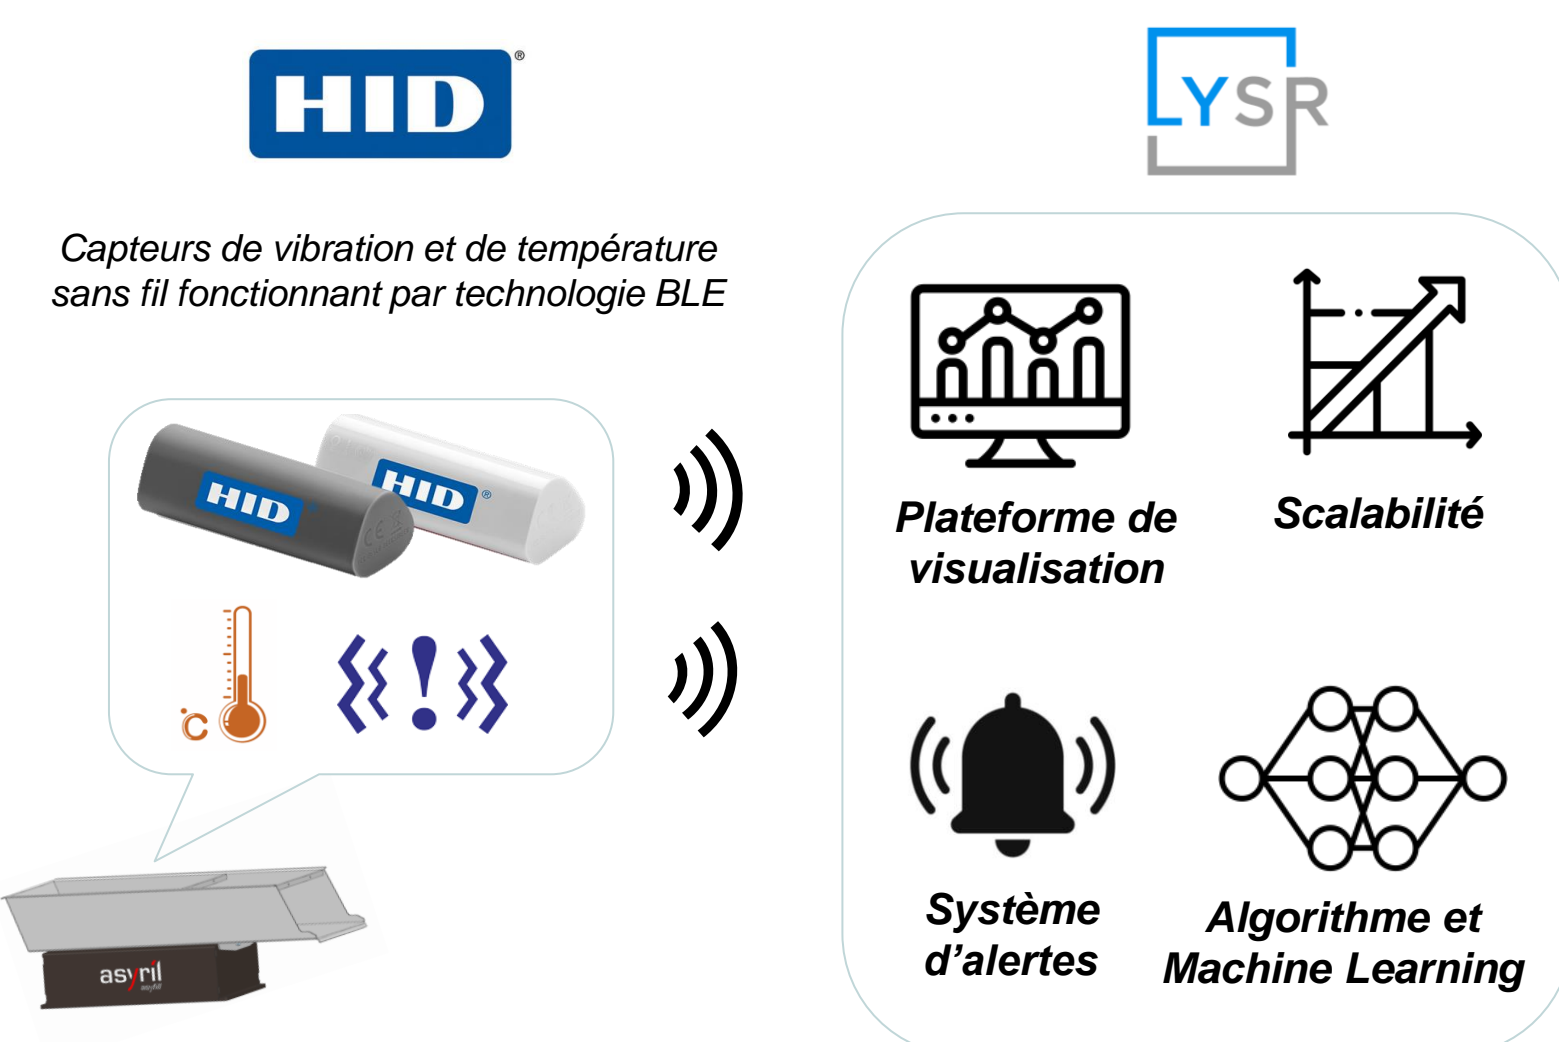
HID®

LYSR

Capteurs de vibration et de température sans fil fonctionnant par technologie BLE

HID®

HID®

°C

Plateforme de visualisation

Scalabilité

Système d'alertes

Algorithme et Machine Learning

asyril
asyril